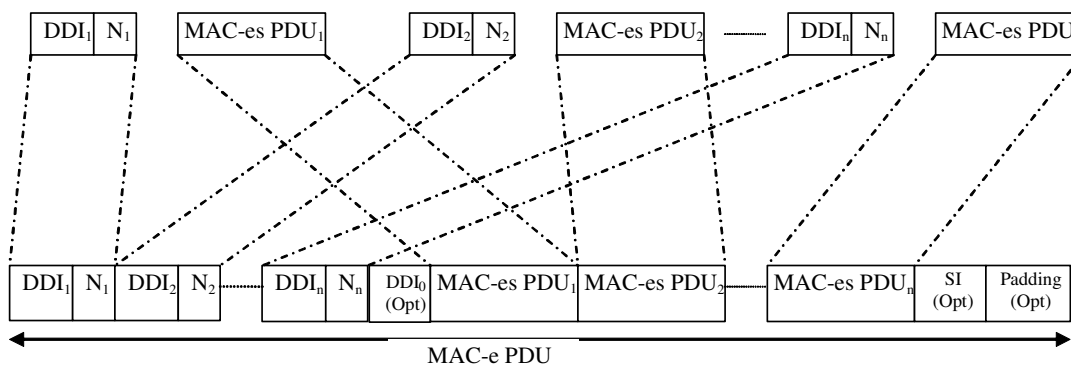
$DDI_1$ $N_1$ MAC-es $PDU_1$ $DDI_2$ $N_2$ MAC-es $PDU_2$ $DDI_n$ $N_n$ MAC-es PDU

$DDI_1$ $N_1$ $DDI_2$ $N_2$ $DDI_n$ $N_n$ $DDI_0$ (Opt) MAC-es $PDU_1$ MAC-es $PDU_2$ MAC-es $PDU_n$ SI (Opt) Padding (Opt)

MAC-e PDU